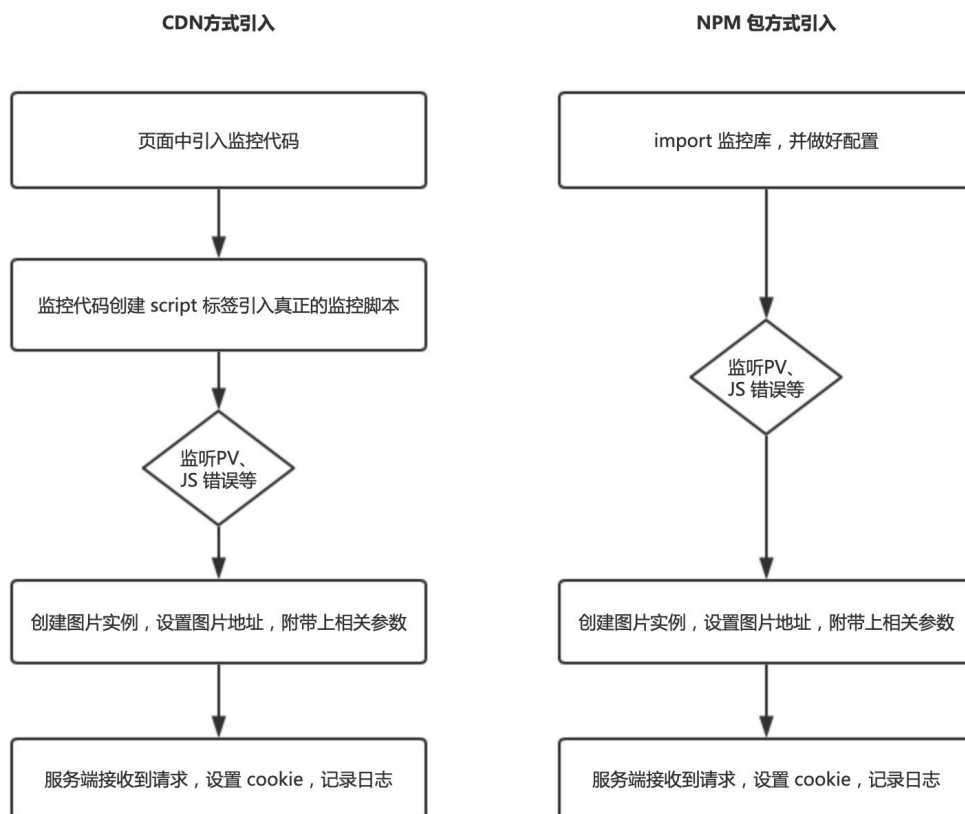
CDN方式引入

页面中引入监控代码

监控代码创建 script 标签引入真正的监控脚本

监听PV、JS 错误等

创建图片实例，设置图片地址，附带上相关参数

服务端接收到请求，设置 cookie，记录日志

NPM 包方式引入

import 监控库，并做好配置

监听PV、JS 错误等

创建图片实例，设置图片地址，附带上相关参数

服务端接收到请求，设置 cookie，记录日志